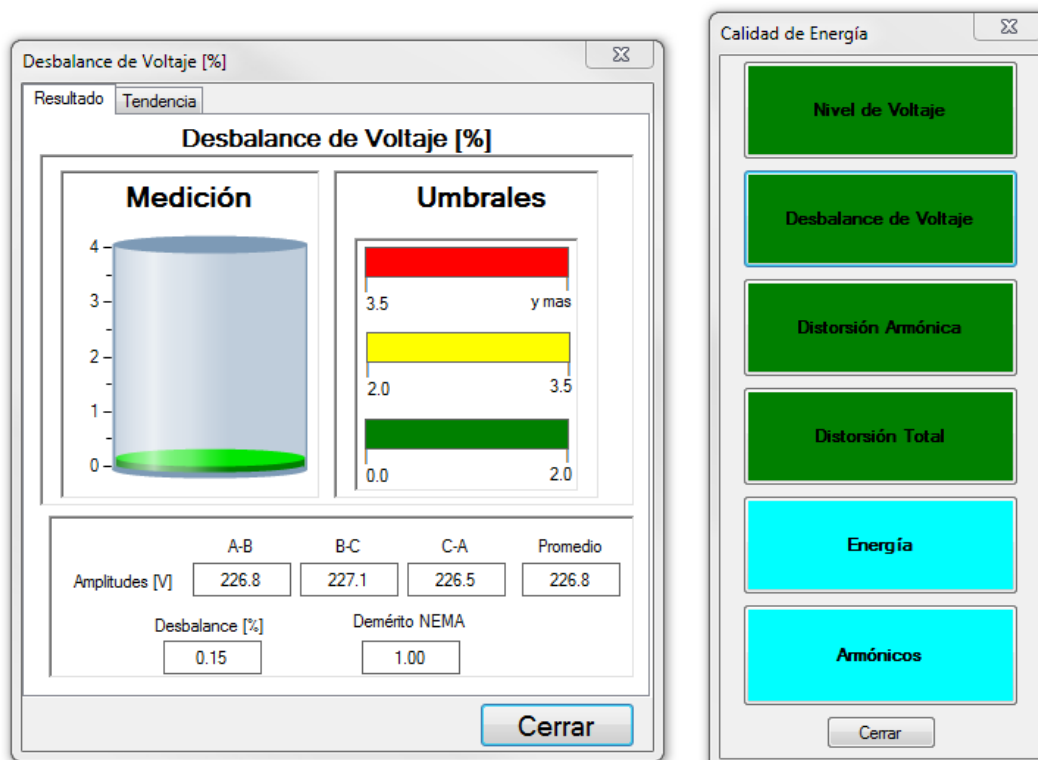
Desbalance de Voltaje [%]

Resultado | Tendencia

Desbalance de Voltaje [%]

Medición

4
3
2
1
0

Umbrales

3.5 y mas

2.0 3.5

0.0 2.0

| | A-B | B-C | C-A | Promedio |
|---|---|---|---|---|
| Amplitudes [V] | 226.8 | 227.1 | 226.5 | 226.8 |

Desbalance [%]
0.15

Demérito NEMA
1.00

Cerrar

Calidad de Energía

Nivel de Voltaje

Desbalance de Voltaje

Distorsión Armónica

Distorsión Total

Energía

Armónicos

Cerrar